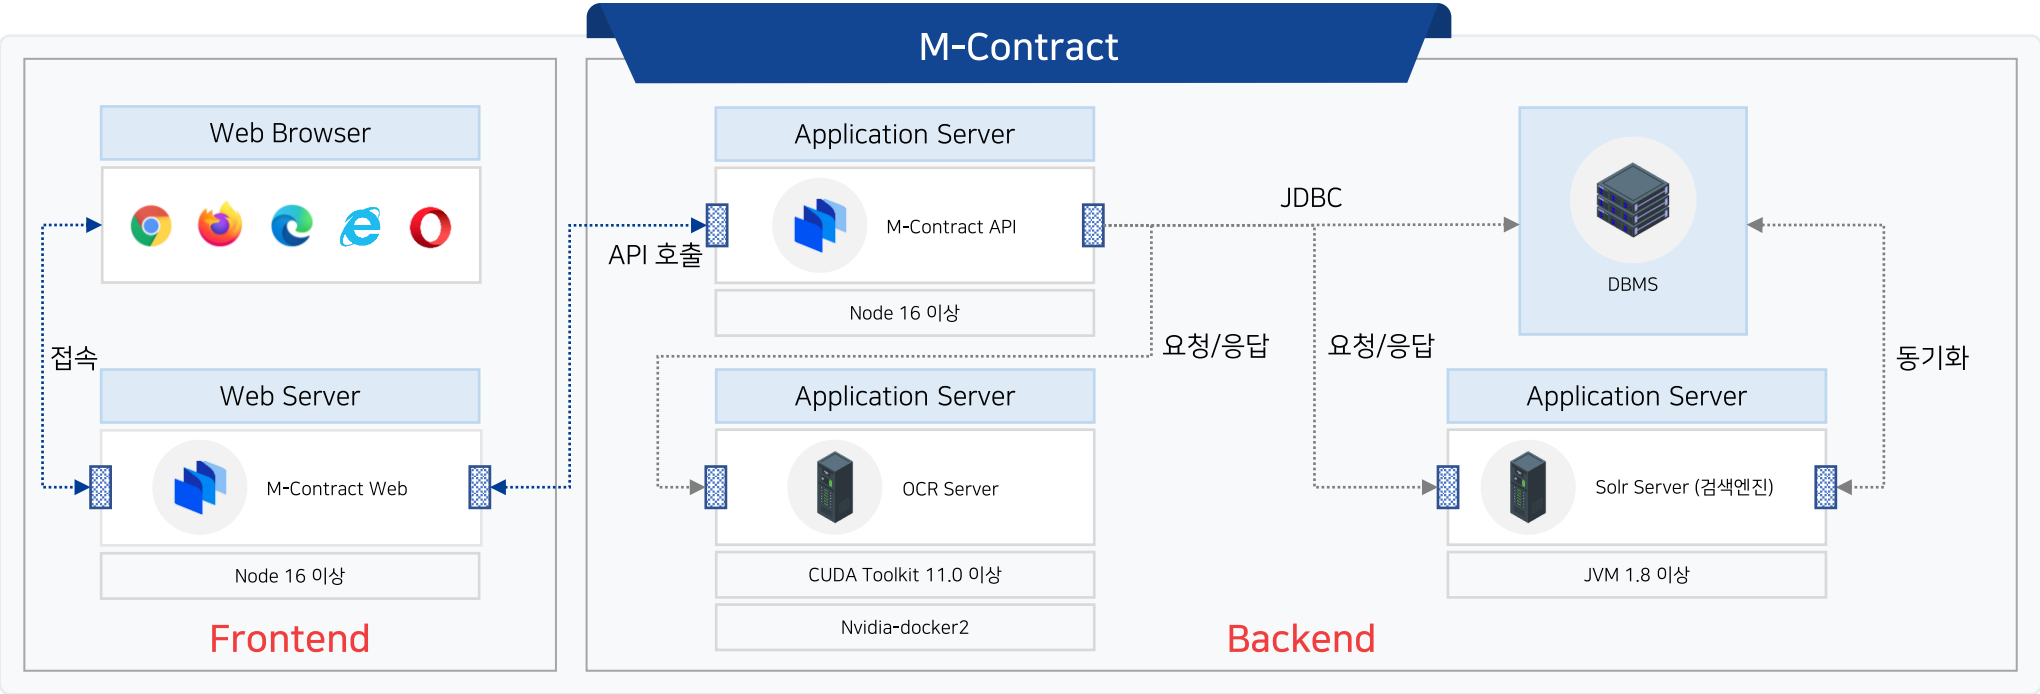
M-Contract

Web Browser

접속

Web Server

M-Contract Web

Node 16 이상

Frontend

API 호출

Application Server

M-Contract API

Node 16 이상

JDBC

DBMS

요청/응답

요청/응답

동기화

Application Server

OCR Server

CUDA Toolkit 11.0 이상

Nvidia-docker2

Application Server

Solr Server (검색엔진)

JVM 1.8 이상

Backend